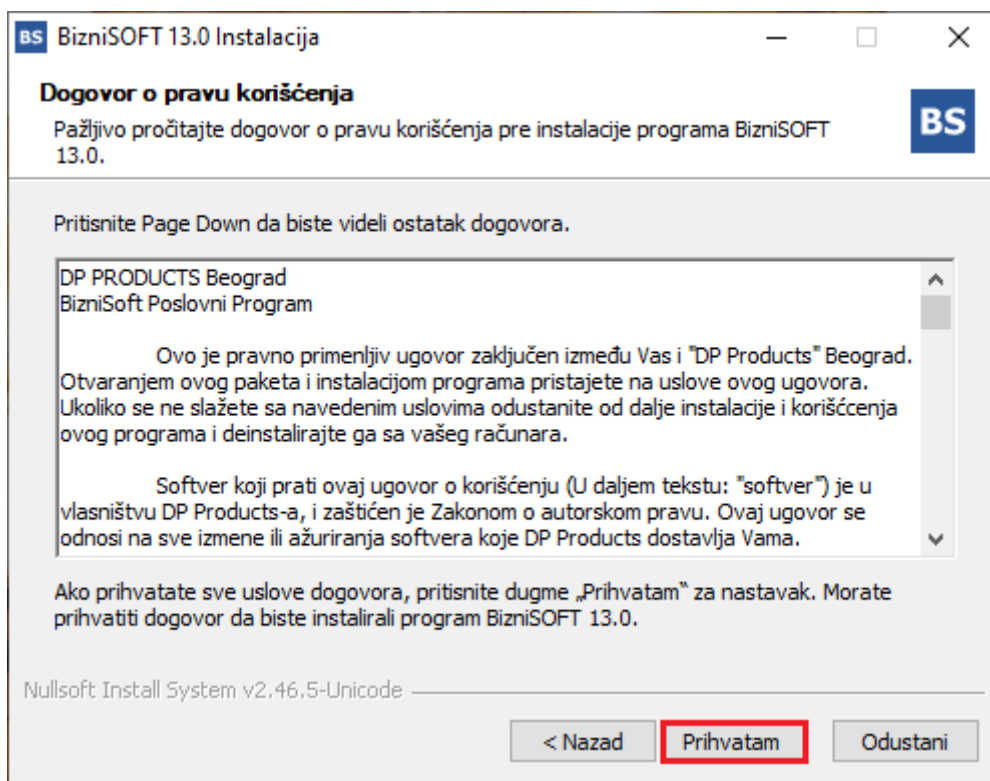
BS BizniSOFT 13.0 Instalacija

Dogovor o pravu korišćenja

Pažljivo pročitajte dogovor o pravu korišćenja pre instalacije programa BizniSOFT 13.0.

BS

Pritisnite Page Down da biste videli ostatak dogovora.

DP PRODUCTS Beograd
BizniSoft Poslovni Program

Ovo je pravno primenljiv ugovor zaključen između Vas i "DP Products" Beograd. Otvaranjem ovog paketa i instalacijom programa pristajete na uslove ovog ugovora. Ukoliko se ne slažete sa navedenim uslovima odustanite od dalje instalacije i korišćcenja ovog programa i deinstalirajte ga sa vašeg računara.

Softver koji prati ovaj ugovor o korišćenju (U daljem tekstu: "softver") je u vlasništvu DP Products-a, i zaštićen je Zakonom o autorskom pravu. Ovaj ugovor se odnosi na sve izmene ili ažuriranja softvera koje DP Products dostavlja Vama.

Ako prihvatate sve uslove dogovora, pritisnite dugme „Prihvatam" za nastavak. Morate prihvatiti dogovor da biste instalirali program BizniSOFT 13.0.

Nullsoft Install System v2.46.5-Unicode

< Nazad

Prihvatam

Odustani